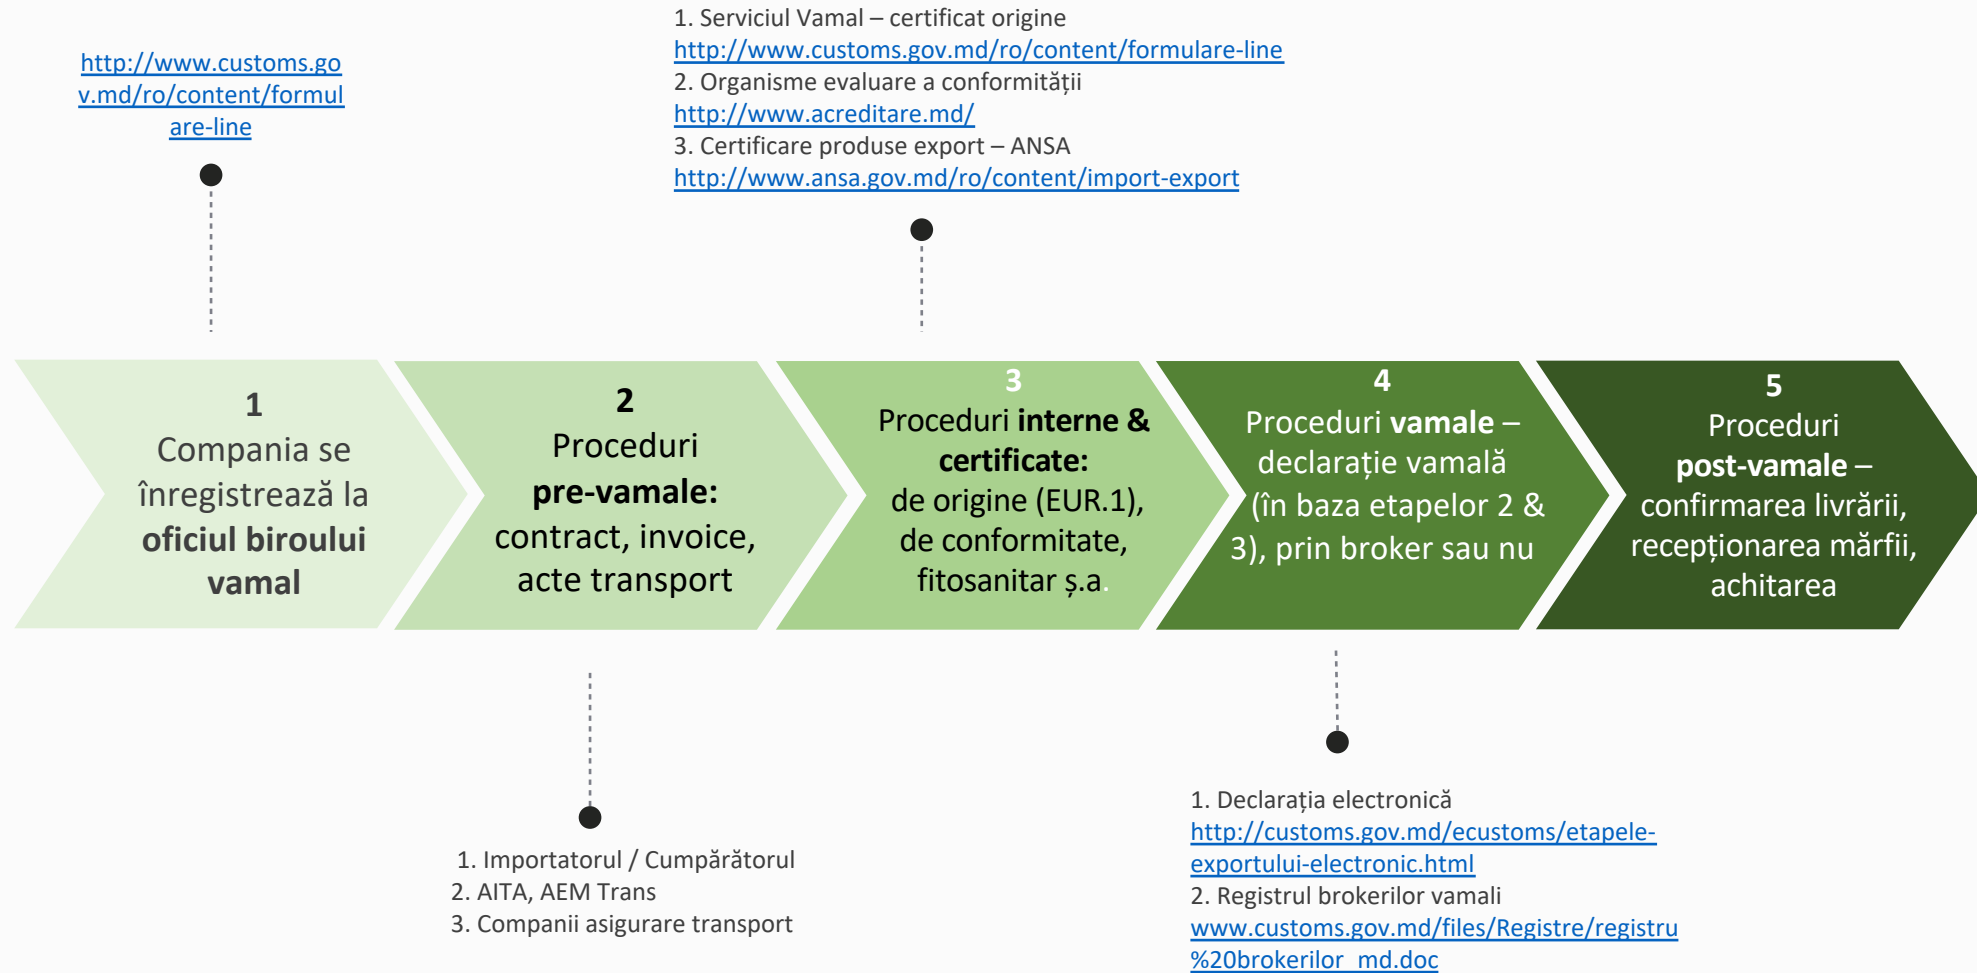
http://www.customs.gov.md/ro/content/formulare-line

1. Serviciul Vamal – certificat origine
http://www.customs.gov.md/ro/content/formulare-line
2. Organisme evaluare a conformității
http://www.acreditare.md/
3. Certificare produse export – ANSA
http://www.ansa.gov.md/ro/content/import-export

1
Compania se înregistrează la **oficiul biroului vamal**

2
Proceduri **pre-vamale:** contract, invoice, acte transport

3
Proceduri **interne & certificate:** de origine (EUR.1), de conformitate, fitosanitar ș.a.

4
Proceduri **vamale** – declarație vamală (în baza etapelor 2 & 3), prin broker sau nu

5
Proceduri **post-vamale** – confirmarea livrării, recepționarea mărfii, achitarea

1. Importatorul / Cumpărătorul
2. AITA, AEM Trans
3. Companii asigurare transport

1. Declarația electronică
http://customs.gov.md/ecustoms/etapele-exportului-electronic.html
2. Registrul brokerilor vamali
www.customs.gov.md/files/Registre/registru%20brokerilor_md.doc